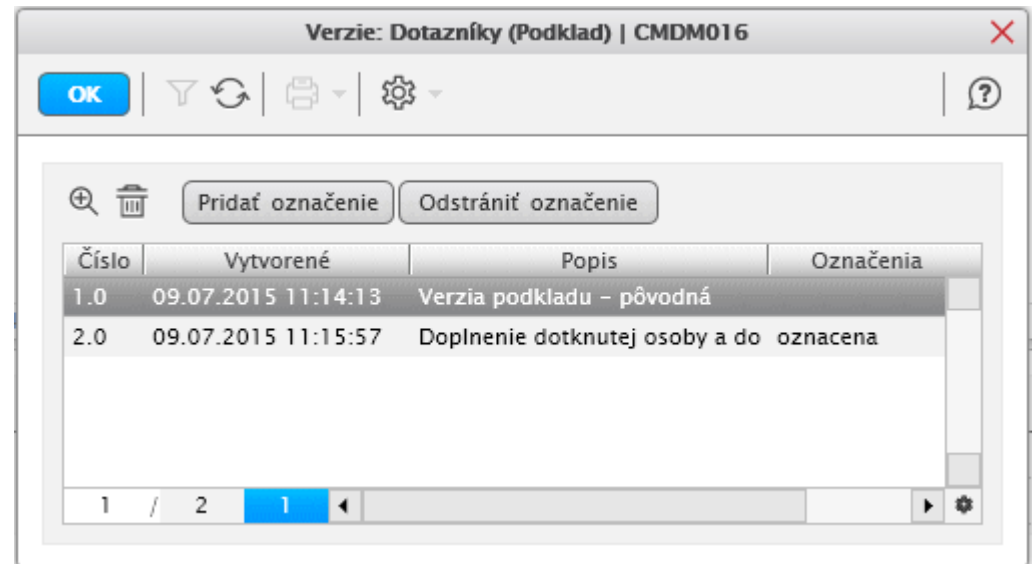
Verzie: Dotazníky (Podklad) | CMDM016

OK

Pridať označenie | Odstrániť označenie

| Číslo | Vytvorené | Popis | Označenia |
|---|---|---|---|
| 1.0 | 09.07.2015 11:14:13 | Verzia podkladu - pôvodná | |
| 2.0 | 09.07.2015 11:15:57 | Doplnenie dotknutej osoby a do | oznacena |

1 / 2 1